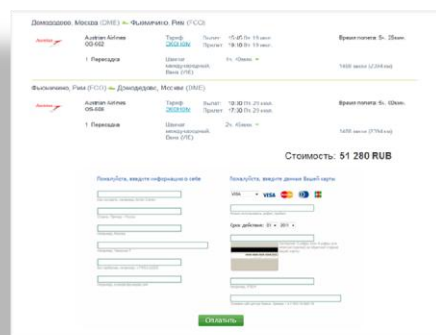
Домодедово, Москва (DME) → Фьюмичино, Рим (FCO)

Austrian Airlines OS-602 | Тариф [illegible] | Вылет: 15:45 Пт, 19 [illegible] Прилет: 19:10 Пт, 19 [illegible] | Время полета: 5ч. 25мин.

1 Пересадка | Швехат международный, Вена (VIE) | 1ч. 10мин. | 1400 миль ([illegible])

Фьюмичино, Рим (FCO) → Домодедово, Москва (DME)

Austrian Airlines OS-506 | Тариф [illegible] | Вылет: 12:30 Пт, 25 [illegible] Прилет: 17:20 Пт, 25 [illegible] | Время полета: 5ч. 10мин.

1 Пересадка | Швехат международный, Вена (VIE) | 2ч. 10мин. | 1400 миль ([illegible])

Стоимость: 51 280 RUB

Пожалуйста, введите информацию о себе

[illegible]

Пожалуйста, введите данные Вашей карты

VISA

Срок действия: 01 2011

Оплатить